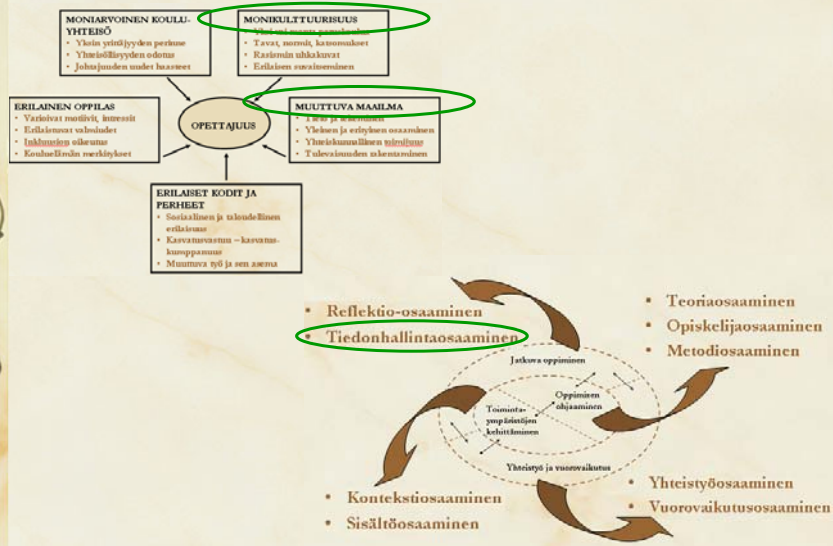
MONIARVOINEN KOULUYHTEISÖ
• Yhteisöllisyyden perusta
• Yhteisöllisyyden odotus
• Johtajuuden uudet haasteet

MONIKULTTUURISUUS
• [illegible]
• Tavat, normit, katsomukset
• Rasismin uhkakuvat
• Erilaisen suvaitseminen

ERILAINEN OPPILAS
• Vaihtelevat motiivit, intressit
• Erilaistuvat valmiudet
• Inkluusion oikeutus
• Koulutuksen merkitykset

OPETTAJUUS

MUUTTUVA MAAILMA
• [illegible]
• Yleisen ja erityisen osaaminen
• Yhteiskunnallinen muutos
• Tulevaisuuden rakentaminen

ERILAISET KODIT JA PERHEET
• Sosiaalinen ja taloudellinen erilaisuus
• Kasvatusvastuu – kasvatuskumppanuus
• Muuttuva työ ja sen asema

• Reflektio-osaaminen
• Tiedonhallintaosaaminen

• Teoriaosaaminen
• Opiskelijaosaaminen
• Metodiosaaminen

Jatkuva oppiminen
Oppimisen ohjaaminen
Toimintaympäristöjen kehittäminen
Yhteistyö ja vuorovaikutus

• Kontekstiosaaminen
• Sisältöosaaminen

• Yhteistyöosaaminen
• Vuorovaikutusosaaminen